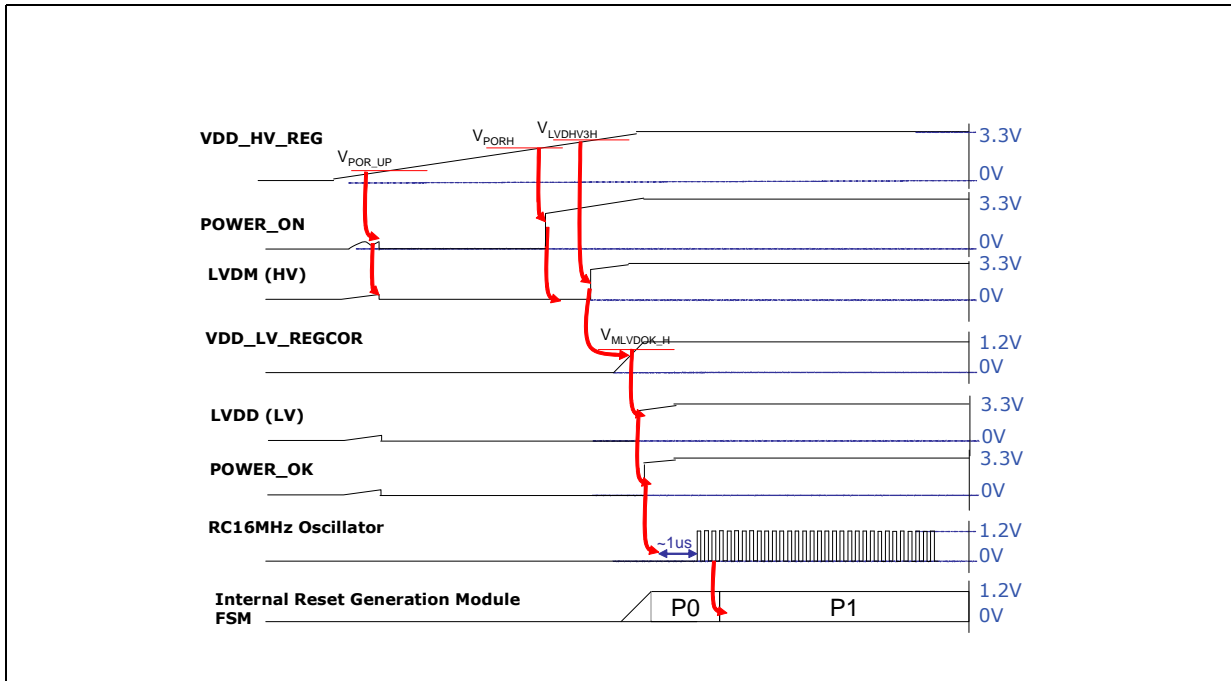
VDD_HV_REG
$V_{POR\_UP}$
$V_{PORH}$
$V_{LVDHV3H}$
3.3V
0V

POWER_ON
3.3V
0V

LVDM (HV)
3.3V
0V

VDD_LV_REGCOR
$V_{MLVDOK\_H}$
1.2V
0V

LVDD (LV)
3.3V
0V

POWER_OK
3.3V
0V

RC16MHz Oscillator
~1us
1.2V
0V

Internal Reset Generation Module FSM
P0
P1
1.2V
0V